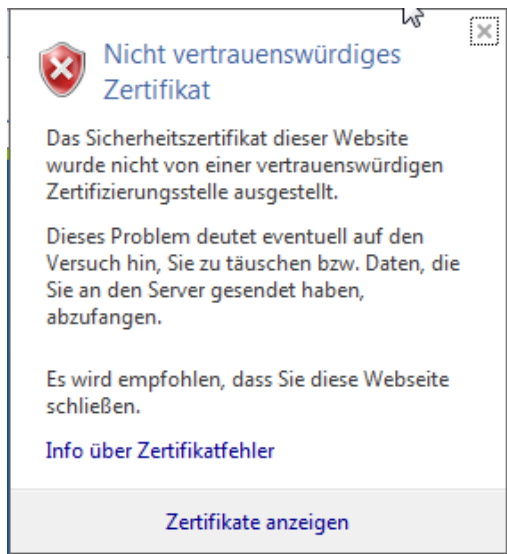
Nicht vertrauenswürdiges Zertifikat

Das Sicherheitszertifikat dieser Website wurde nicht von einer vertrauenswürdigen Zertifizierungsstelle ausgestellt.

Dieses Problem deutet eventuell auf den Versuch hin, Sie zu täuschen bzw. Daten, die Sie an den Server gesendet haben, abzufangen.

Es wird empfohlen, dass Sie diese Webseite schließen.

Info über Zertifikatfehler

Zertifikate anzeigen